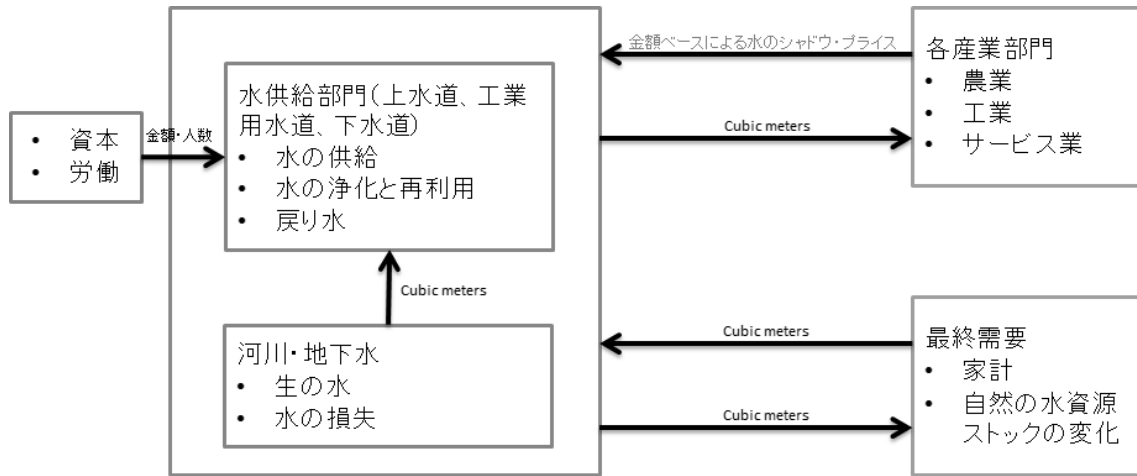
• 資本
• 労働

金額・人数

水供給部門（上水道、工業用水道、下水道）
• 水の供給
• 水の浄化と再利用
• 戻り水

金額ベースによる水のシャドウ・プライス

各産業部門
• 農業
• 工業
• サービス業

Cubic meters

Cubic meters

河川・地下水
• 生の水
• 水の損失

Cubic meters

Cubic meters

最終需要
• 家計
• 自然の水資源ストックの変化